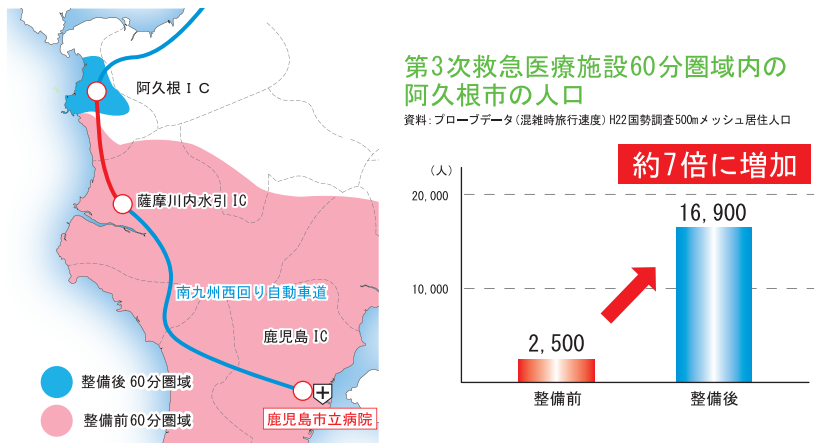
阿久根ＩＣ

薩摩川内水引 IC

南九州西回り自動車道

鹿児島 IC

鹿児島市立病院

整備後 60分圏域

整備前60分圏域

第3次救急医療施設60分圏域内の阿久根市の人口

資料：プローブデータ（混雑時旅行速度）H22国勢調査500mメッシュ居住人口

約7倍に増加

（人）

20,000

10,000

16,900

2,500

整備前

整備後